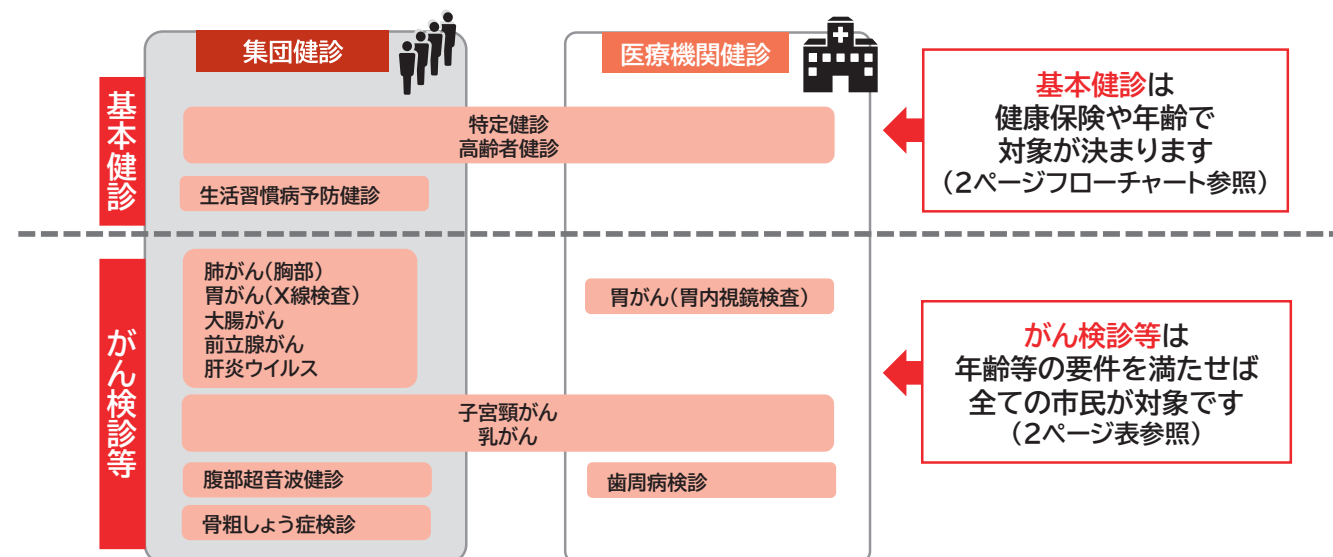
集団健診

医療機関健診

基本健診

特定健診
高齢者健診

生活習慣病予防健診

基本健診は
健康保険や年齢で
対象が決まります
（2ページフローチャート参照）

がん検診等

肺がん（胸部）
胃がん（X線検査）
大腸がん
前立腺がん
肝炎ウイルス

胃がん（胃内視鏡検査）

子宮頸がん
乳がん

腹部超音波健診

歯周病検診

骨粗しょう症検診

がん検診等は
年齢等の要件を満たせば
全ての市民が対象です
（2ページ表参照）